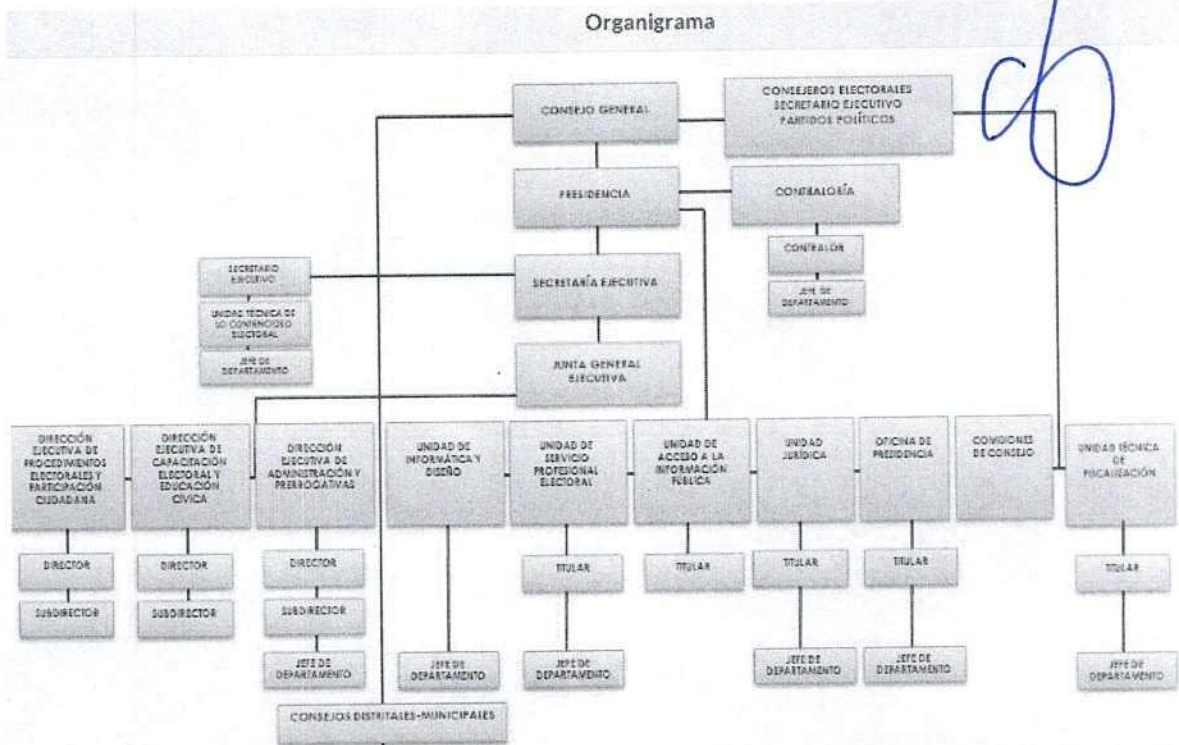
Organigrama

CONSEJO GENERAL

CONSEJEROS ELECTORALES
SECRETARIO EJECUTIVO
PARTIDOS POLÍTICOS

PRESIDENCIA

CONTRALORÍA

CONTRALOR

JEFE DE DEPARTAMENTO

SECRETARIO EJECUTIVO

UNIDAD TÉCNICA DE LO CONTENCIOSO ELECTORAL

JEFE DE DEPARTAMENTO

SECRETARÍA EJECUTIVA

JUNTA GENERAL EJECUTIVA

DIRECCIÓN EJECUTIVA DE PROCEDIMIENTOS ELECTORALES Y PARTICIPACIÓN CIUDADANA

DIRECTOR

SUBDIRECTOR

DIRECCIÓN EJECUTIVA DE CAPACITACIÓN ELECTORAL Y EDUCACIÓN CÍVICA

DIRECTOR

SUBDIRECTOR

DIRECCIÓN EJECUTIVA DE ADMINISTRACIÓN Y PRERROGATIVAS

DIRECTOR

SUBDIRECTOR

JEFE DE DEPARTAMENTO

UNIDAD DE INFORMÁTICA Y DISEÑO

JEFE DE DEPARTAMENTO

UNIDAD DE SERVICIO PROFESIONAL ELECTORAL

TITULAR

JEFE DE DEPARTAMENTO

UNIDAD DE ACCESO A LA INFORMACIÓN PÚBLICA

TITULAR

UNIDAD JURÍDICA

TITULAR

JEFE DE DEPARTAMENTO

OFICINA DE PRESIDENCIA

TITULAR

JEFE DE DEPARTAMENTO

COMISIONES DE CONSEJO

UNIDAD TÉCNICA DE FISCALIZACIÓN

TITULAR

JEFE DE DEPARTAMENTO

CONSEJOS DISTRITALES-MUNICIPALES